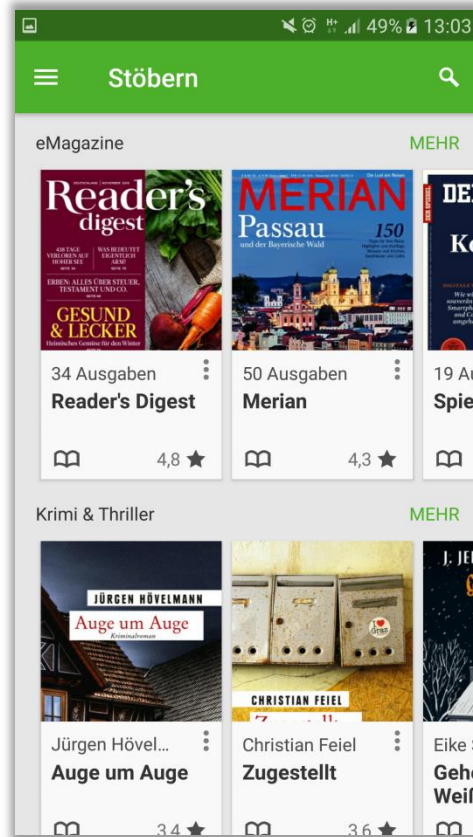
49% 13:03

Stöbern

eMagazine

MEHR

Reader's digest

438 TAGE VERLOREN AUF HOHER SEE

WAS BEDEUTET EIGENTLICH ARM?

ERBEN: ALLES ÜBER STEUER, TESTAMENT UND CO.

GESUND & LECKER

Heimisches Gemüse für den Winter

MERIAN

Die Lust am Reisen

Passau

und der Bayerische Wald

150

34 Ausgaben

Reader's Digest

4,8

50 Ausgaben

Merian

4,3

19 Au

Spie

Krimi & Thriller

MEHR

JÜRGEN HÖVELMANN

Auge um Auge

Kriminalroman

CHRISTIAN FEIEL

Jürgen Hövel...

Auge um Auge

3,4

Christian Feiel

Zugestellt

3,6

Eike S

Geh

Weiß